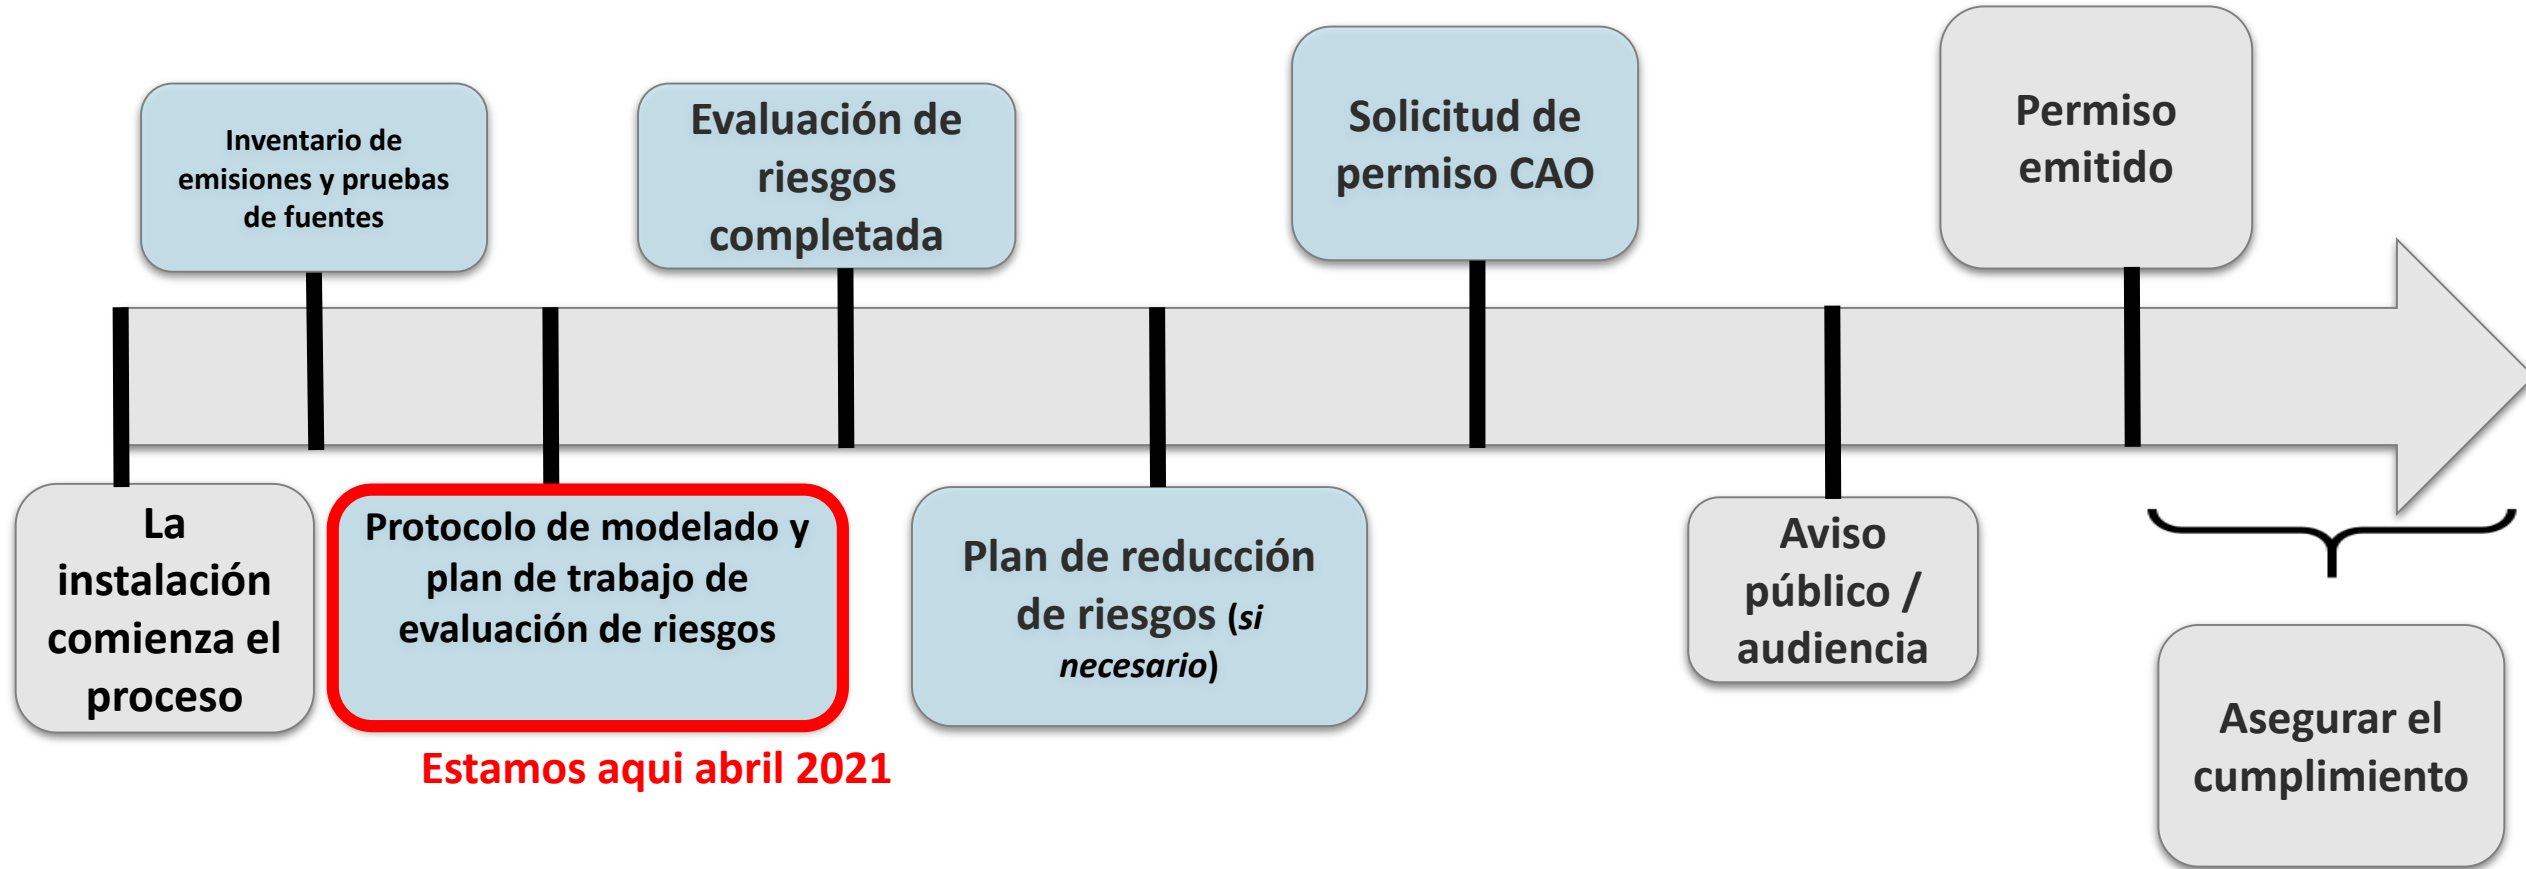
La instalación comienza el proceso

Inventario de emisiones y pruebas de fuentes

Protocolo de modelado y plan de trabajo de evaluación de riesgos

Estamos aqui abril 2021

Evaluación de riesgos completada

Plan de reducción de riesgos (*si necesario*)

Solicitud de permiso CAO

Aviso público / audiencia

Permiso emitido

Asegurar el cumplimiento